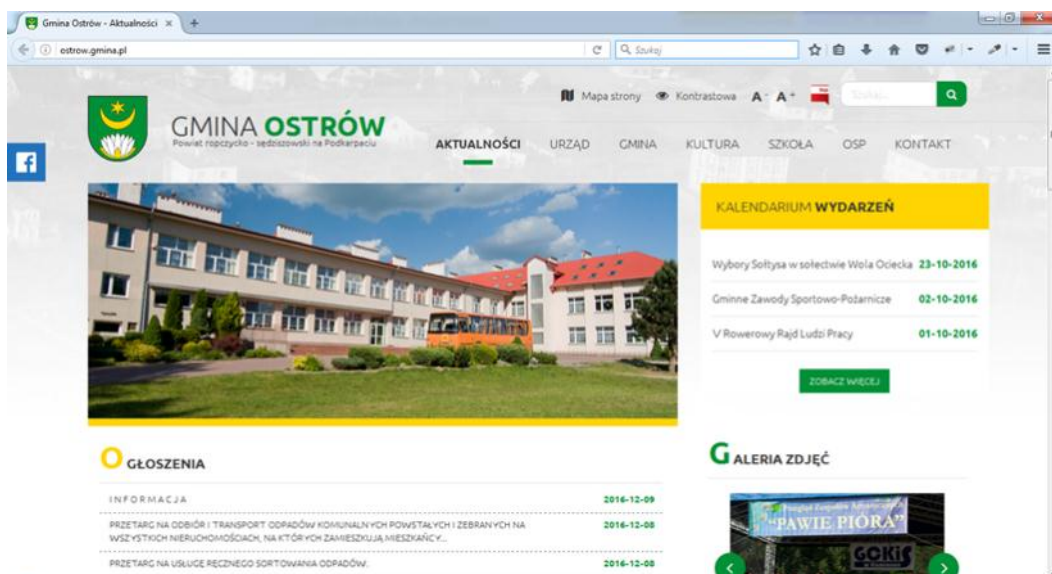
Gmina Ostrów - Aktualności ×
ostrow.gmina.pl
Szukaj

Mapa strony Kontrastowa A⁻ A⁺
Szukaj...

GMINA OSTRÓW
Powiat ropczycko - sędziszowski na Podkarpaciu

AKTUALNOŚCI URZĄD GMINA KULTURA SZKOŁA OSP KONTAKT

KALENDARIUM WYDARZEŃ

Wybory Sołtysa w sołectwie Wola Ociecka 23-10-2016
Gminne Zawody Sportowo-Pożarnicze 02-10-2016
V Rowerowy Rajd Ludzi Pracy 01-10-2016

ZOBACZ WIĘCEJ

OGŁOSZENIA

INFORMACJA 2016-12-09
PRZETARG NA ODBIÓR I TRANSPORT ODPADÓW KOMUNALNYCH POWSTAŁYCH I ZEBRANYCH NA WSZYSTKICH NIERUCHOMOŚCIACH, NA KTÓRYCH ZAMIESZKUJĄ MIESZKAŃCY... 2016-12-08
PRZETARG NA USŁUGĘ RĘCZNEGO SORTOWANIA ODPADÓW. 2016-12-08

GALERIA ZDJĘĆ

"PAWIE PIÓRA"
GOKiS